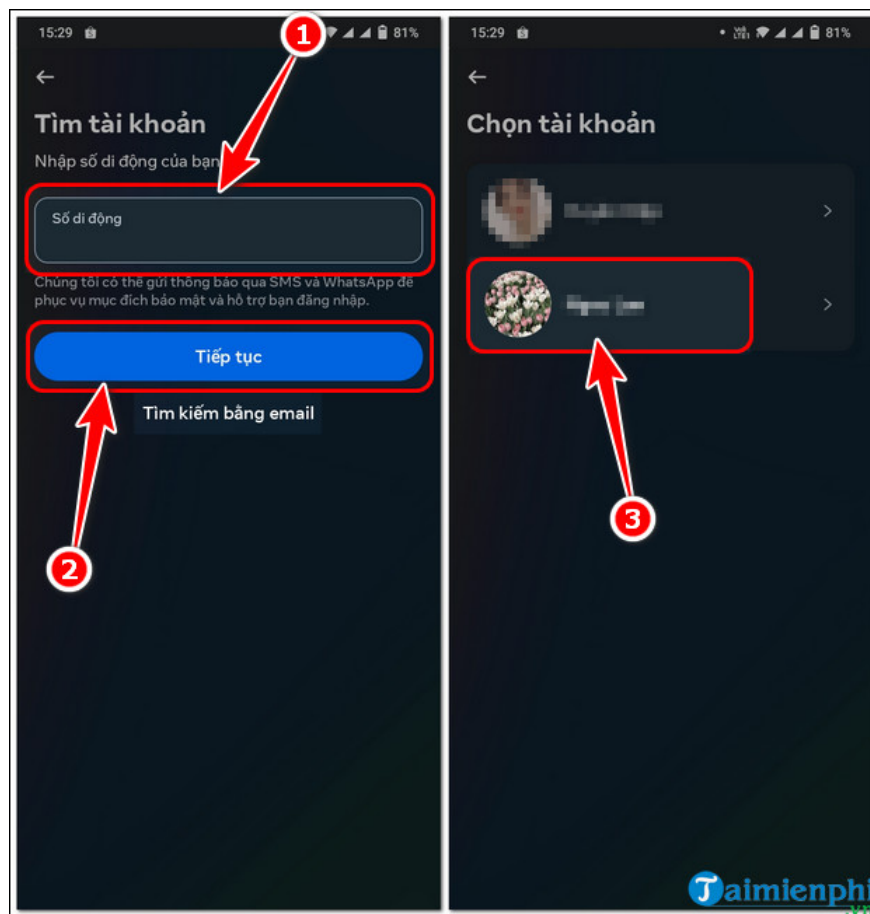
15:29 81%

1

←

Tìm tài khoản

Nhập số di động của bạn

Số di động

Chúng tôi có thể gửi thông báo qua SMS và WhatsApp để phục vụ mục đích bảo mật và hỗ trợ bạn đăng nhập.

Tiếp tục

Tìm kiếm bằng email

2

15:29 81%

←

Chọn tài khoản

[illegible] >

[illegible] >

3

Taimienphi